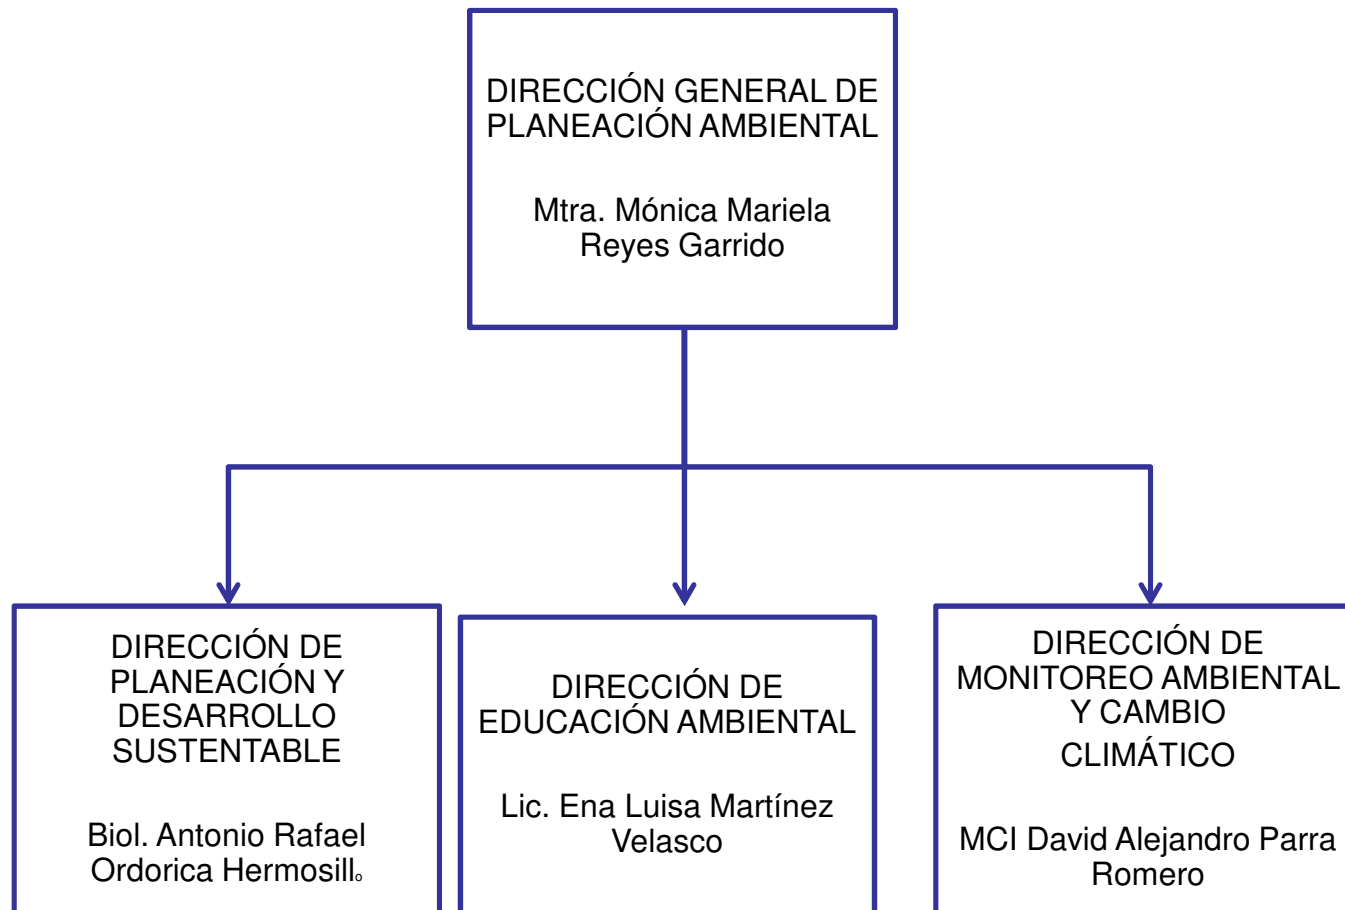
DIRECCIÓN GENERAL DE PLANEACIÓN AMBIENTAL

Mtra. Mónica Mariela Reyes Garrido

DIRECCIÓN DE PLANEACIÓN Y DESARROLLO SUSTENTABLE

Biol. Antonio Rafael Ordorica Hermosillo

DIRECCIÓN DE EDUCACIÓN AMBIENTAL

Lic. Ena Luisa Martínez Velasco

DIRECCIÓN DE MONITOREO AMBIENTAL Y CAMBIO CLIMÁTICO

MCI David Alejandro Parra Romero